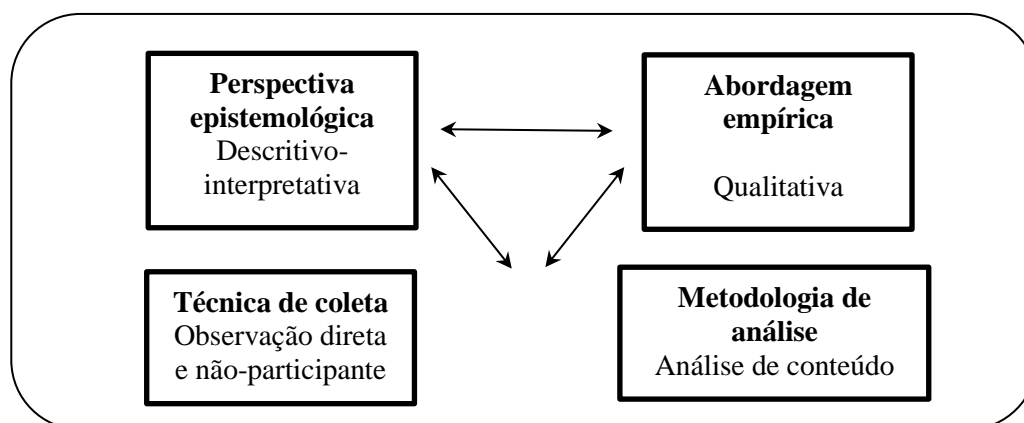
**Perspectiva epistemológica**
Descritivo-interpretativa

**Abordagem empírica**
Qualitativa

**Técnica de coleta**
Observação direta e não-participante

**Metodologia de análise**
Análise de conteúdo